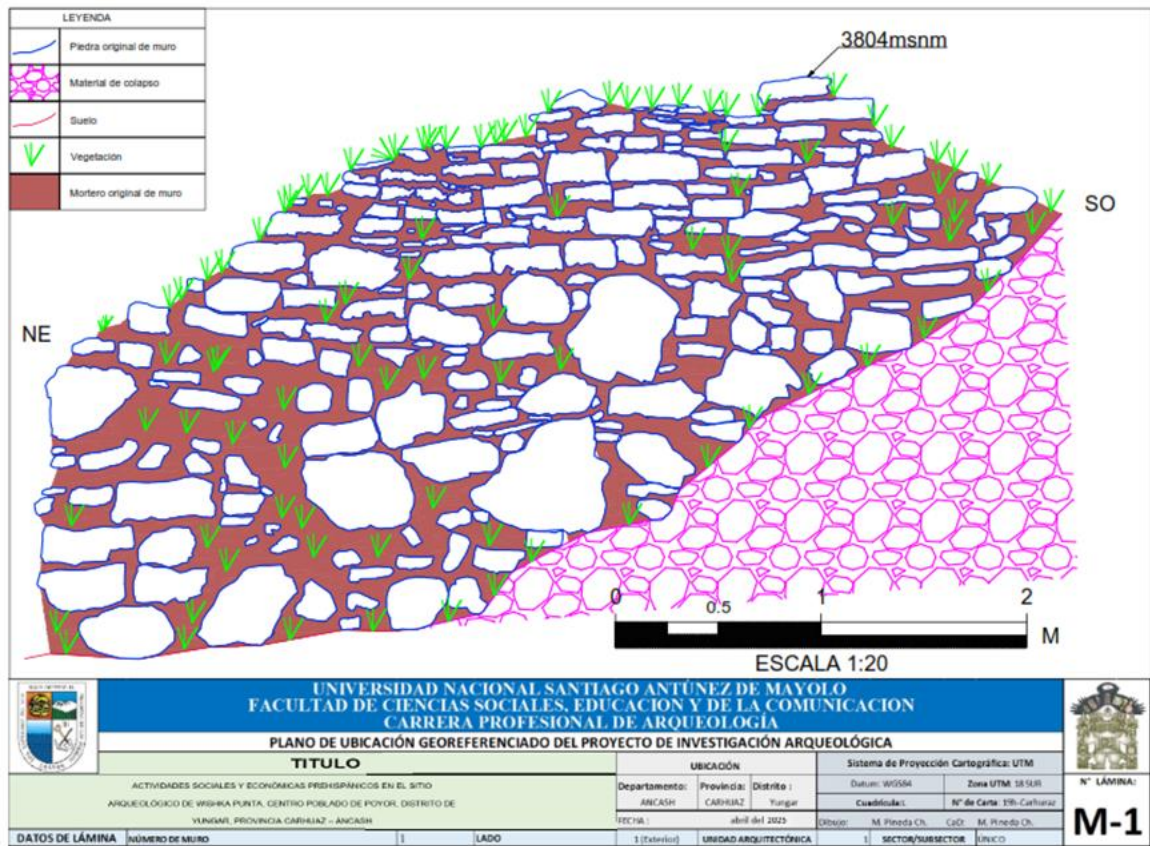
LEYENDA

Piedra original de muro

Material de colapso

Suelo

Vegetación

Mortero original de muro

3804msnm

SO

NE

0 0.5 1 2

M

ESCALA 1:20

UNIVERSIDAD NACIONAL SANTIAGO ANTÚNEZ DE MAYOLO
FACULTAD DE CIENCIAS SOCIALES, EDUCACION Y DE LA COMUNICACION
CARRERA PROFESIONAL DE ARQUEOLOGÍA

PLANO DE UBICACIÓN GEOREFERENCIADO DEL PROYECTO DE INVESTIGACIÓN ARQUEOLÓGICA

TITULO

ACTIVIDADES SOCIALES Y ECONÓMICAS PREHISPÁNICOS EN EL SITIO ARQUEOLÓGICO DE WISHKA PUNTA, CENTRO POBLADO DE POYOR, DISTRITO DE YUNGAR, PROVINCIA CARHUAZ – ANCASH

UBICACIÓN

| Departamento: | Provincia: | Distrito : |
|---|---|---|
| ANCASH | CARHUAZ | Yungar |

FECHA : abril del 2025

Sistema de Proyección Cartográfica: UTM

Datum: WGS84 | Zona UTM: 18 SUR

Cuadrícula: | N° de Carta: 19h-Carhuaz

Dibujo: M. Pineda Ch. | CaD: M. Pineda Ch.

N° LÁMINA:

M-1

DATOS DE LÁMINA | NÚMERO DE MURO | 1 | LADO | 1 (Exterior) | UNIDAD ARQUITECTÓNICA | 1 | SECTOR/SUBSECTOR | ÚNICO